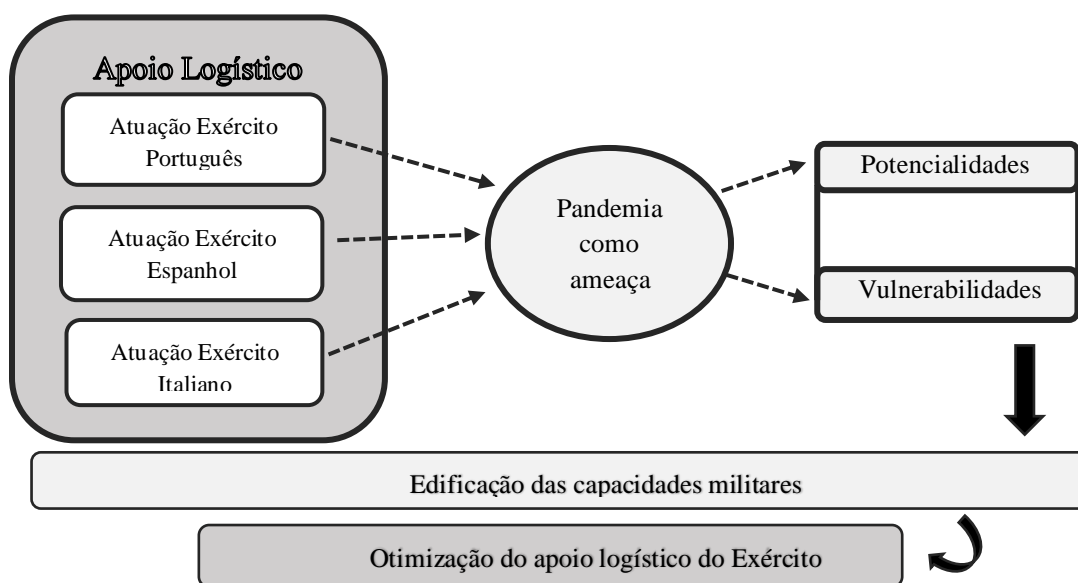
Apoio Logístico

Atuação Exército Português

Atuação Exército Espanhol

Atuação Exército Italiano

Pandemia como ameaça

Potencialidades

Vulnerabilidades

Edificação das capacidades militares

Otimização do apoio logístico do Exército